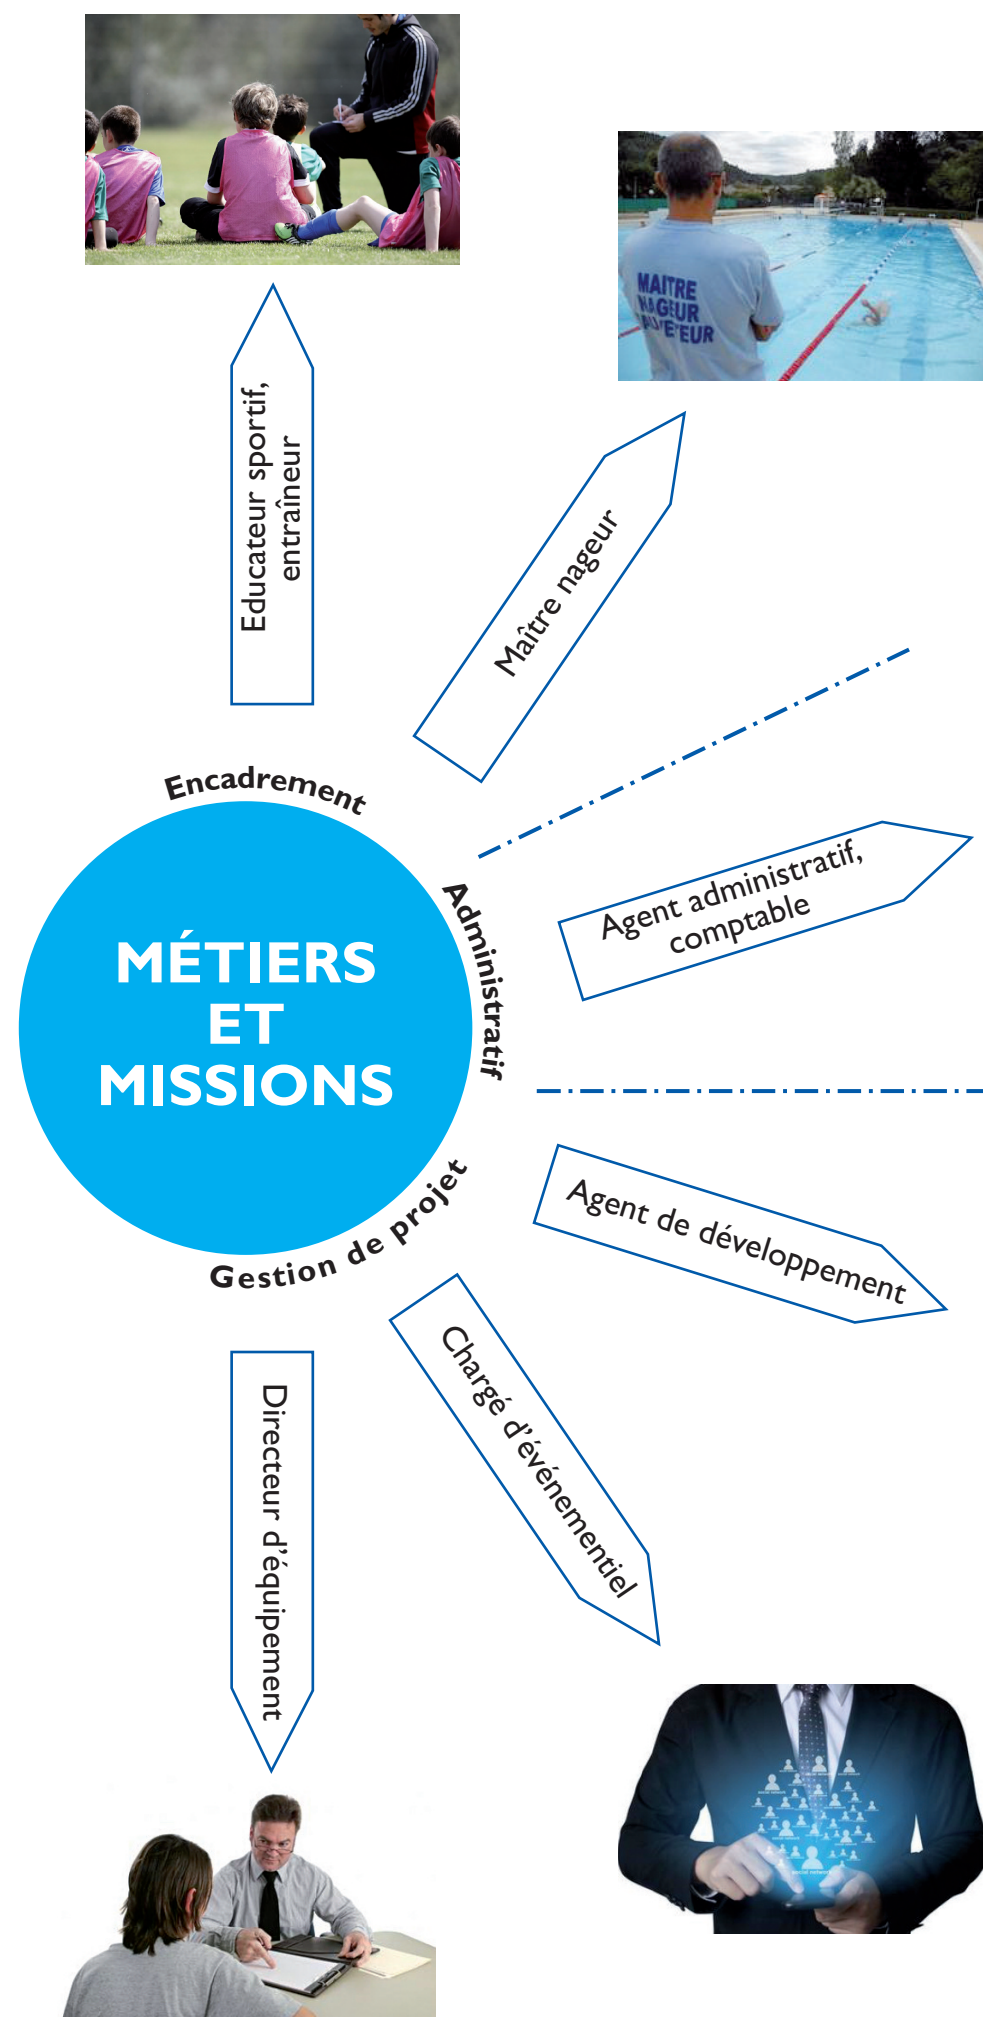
MÉTIERS ET MISSIONS

Encadrement

Educateur sportif, entraîneur

Maître nageur

MAITRE NAGEUR SAUVETEUR

Administratif

Agent administratif, comptable

Gestion de projet

Agent de développement

Chargé d'événementiel

Directeur d'équipement